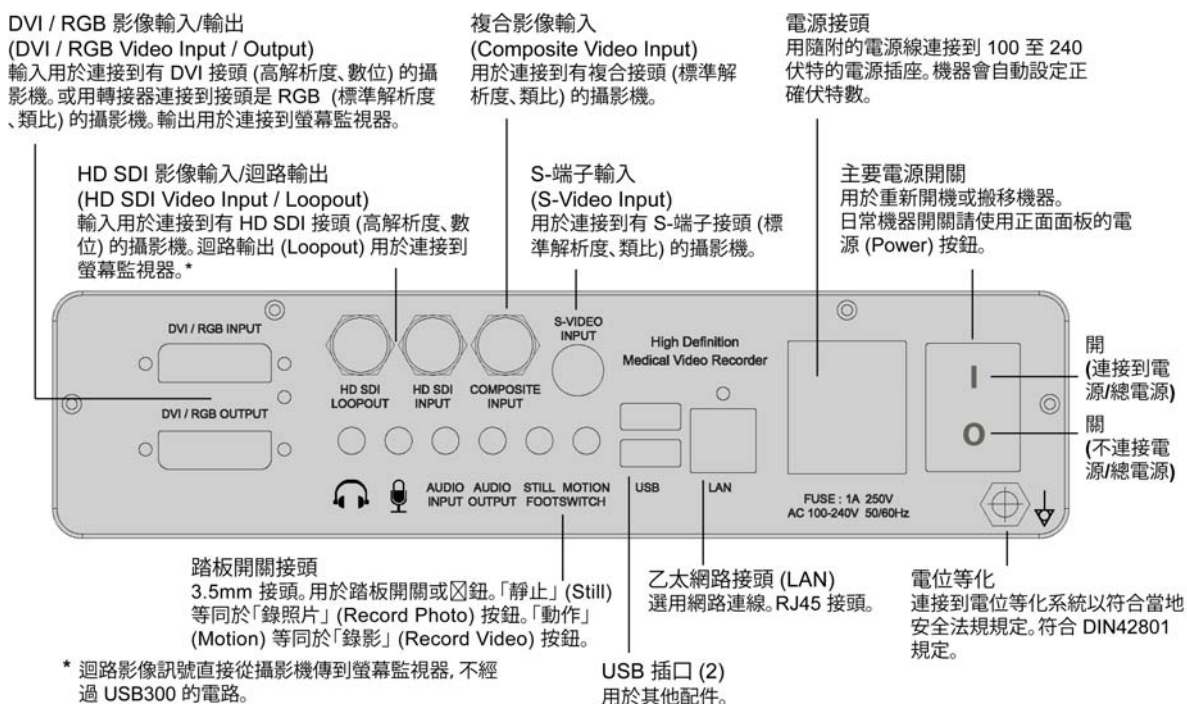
DVI / RGB 影像輸入/輸出
(DVI / RGB Video Input / Output)
輸入用於連接到有 DVI 接頭 (高解析度、數位) 的攝影機。或用轉接器連接到接頭是 RGB (標準解析度、類比) 的攝影機。輸出用於連接到螢幕監視器。

複合影像輸入
(Composite Video Input)
用於連接到有複合接頭 (標準解析度、類比) 的攝影機。

電源接頭
用隨附的電源線連接到 100 至 240 伏特的電源插座。機器會自動設定正確伏特數。

HD SDI 影像輸入/迴路輸出
(HD SDI Video Input / Loopout)
輸入用於連接到有 HD SDI 接頭 (高解析度、數位) 的攝影機。迴路輸出 (Loopout) 用於連接到螢幕監視器。*

S-端子輸入
(S-Video Input)
用於連接到有 S-端子接頭 (標準解析度、類比) 的攝影機。

主要電源開關
用於重新開機或搬移機器。
日常機器開關請使用正面面板的電源 (Power) 按鈕。

DVI / RGB INPUT
DVI / RGB OUTPUT
HD SDI LOOPOUT
HD SDI INPUT
COMPOSITE INPUT
S-VIDEO INPUT
High Definition Medical Video Recorder
AUDIO INPUT
AUDIO OUTPUT
STILL
MOTION
FOOTSWITCH
USB
LAN
FUSE : 1A 250V
AC 100-240V 50/60Hz
I
O

開
(連接到電源/總電源)

關
(不連接電源/總電源)

踏板開關接頭
3.5mm 接頭。用於踏板開關或☒鈕。「靜止」(Still) 等同於「錄照片」(Record Photo) 按鈕。「動作」(Motion) 等同於「錄影」(Record Video) 按鈕。

乙太網路接頭 (LAN)
選用網路連線。RJ45 接頭。

電位等化
連接到電位等化系統以符合當地安全法規規定。符合 DIN42801 規定。

* 迴路影像訊號直接從攝影機傳到螢幕監視器, 不經過 USB300 的電路。

USB 插口 (2)
用於其他配件。